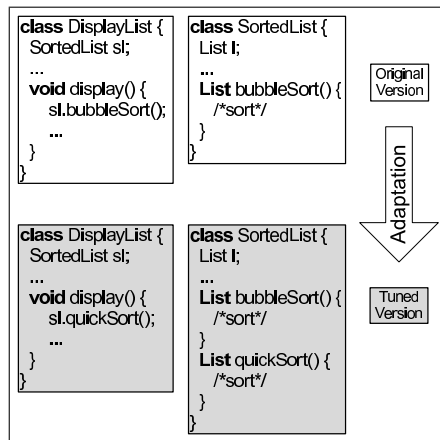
class DisplayList {
SortedList sl;
...
void display() {
sl.bubbleSort();
...
}
}

class SortedList {
List l;
...
List bubbleSort() {
/*sort*/
}
}

Original Version

Adaptation

class DisplayList {
SortedList sl;
...
void display() {
sl.quickSort();
...
}
}

class SortedList {
List l;
...
List bubbleSort() {
/*sort*/
}
List quickSort() {
/*sort*/
}
}

Tuned Version